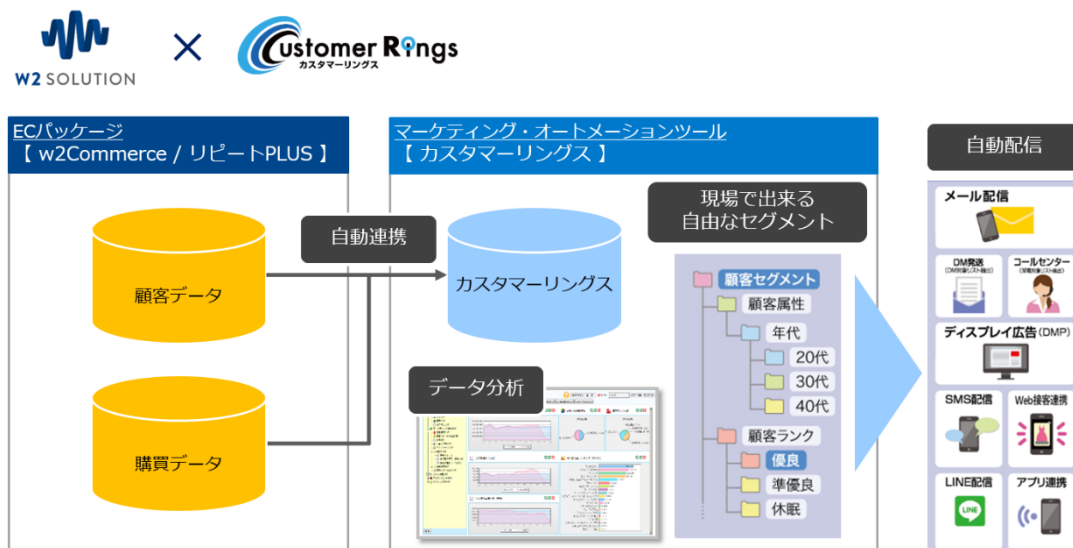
W2 SOLUTION

×

Customer Rings
カスタマーリングス

ECパッケージ
【 w2Commerce / リピートPLUS 】

顧客データ

購買データ

自動連携

マーケティング・オートメーションツール
【 カスタマーリングス 】

カスタマーリングス

データ分析

現場で出来る
自由なセグメント

顧客セグメント
顧客属性
年代
20代
30代
40代
顧客ランク
優良
準優良
休眠

自動配信

メール配信

DM発送
コールセンター

ディスプレイ広告（DMP）

SMS配信
Web接客連携

LINE配信
アプリ連携

LINE